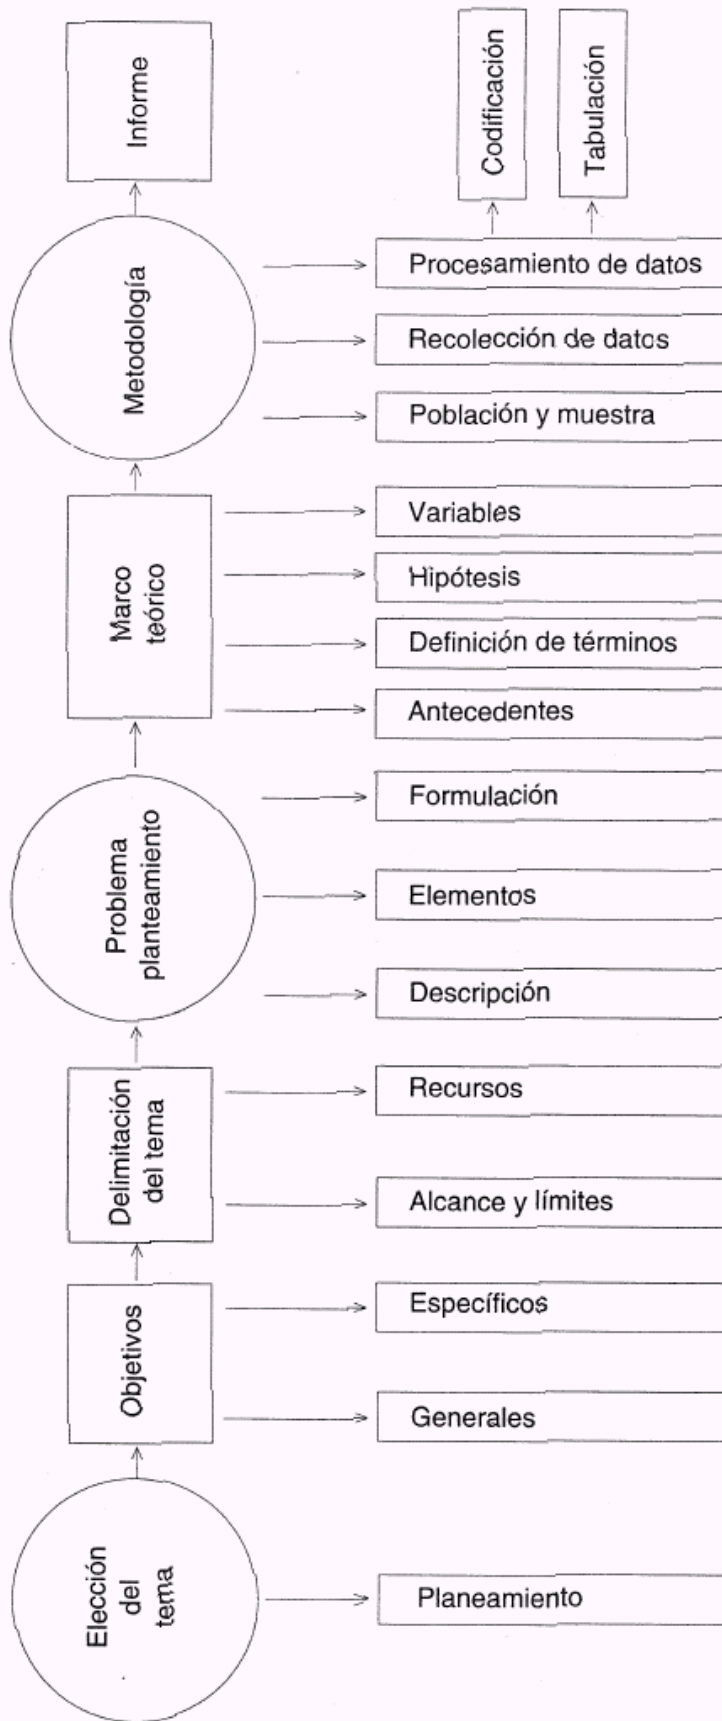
Informe

Codificación

Tabulación

Metodología

Procesamiento de datos

Recolección de datos

Población y muestra

Marco teórico

Variables

Hipótesis

Definición de términos

Antecedentes

Problema planteamiento

Formulación

Elementos

Descripción

Delimitación del tema

Recursos

Alcance y límites

Objetivos

Específicos

Generales

Elección del tema

Planeamiento